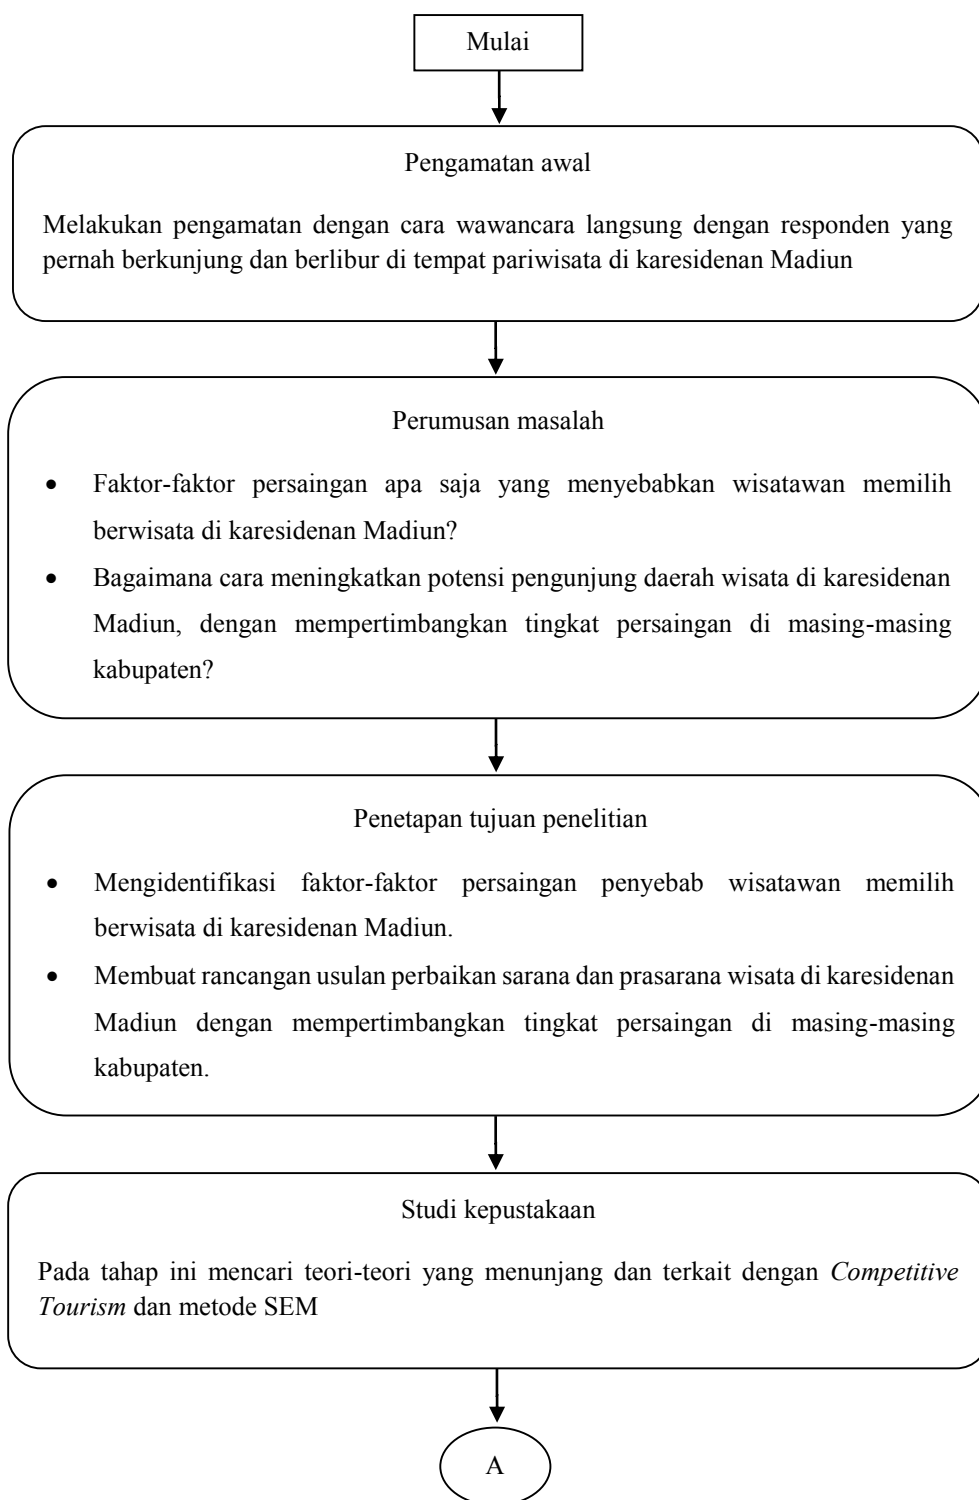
Mulai

Pengamatan awal

Melakukan pengamatan dengan cara wawancara langsung dengan responden yang pernah berkunjung dan berlibur di tempat pariwisata di karesidenan Madiun

Perumusan masalah

- Faktor-faktor persaingan apa saja yang menyebabkan wisatawan memilih berwisata di karesidenan Madiun?
- Bagaimana cara meningkatkan potensi pengunjung daerah wisata di karesidenan Madiun, dengan mempertimbangkan tingkat persaingan di masing-masing kabupaten?

Penetapan tujuan penelitian

- Mengidentifikasi faktor-faktor persaingan penyebab wisatawan memilih berwisata di karesidenan Madiun.
- Membuat rancangan usulan perbaikan sarana dan prasarana wisata di karesidenan Madiun dengan mempertimbangkan tingkat persaingan di masing-masing kabupaten.

Studi kepustakaan

Pada tahap ini mencari teori-teori yang menunjang dan terkait dengan *Competitive Tourism* dan metode SEM

A